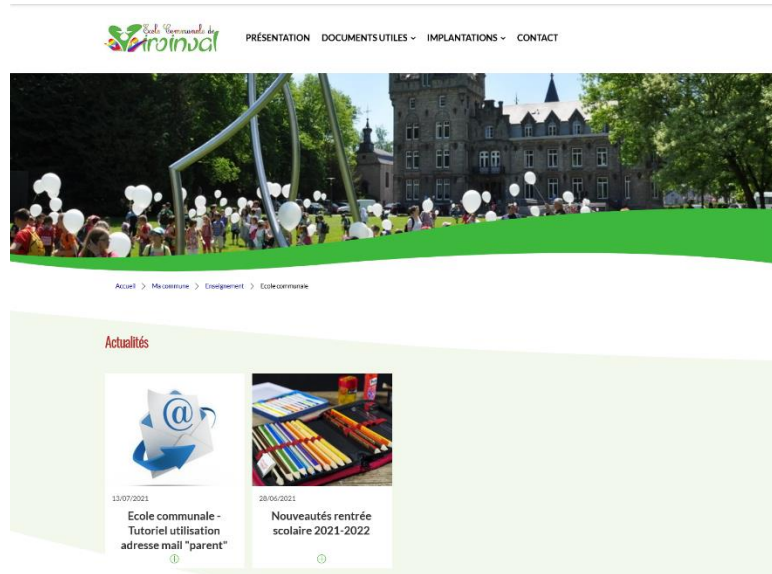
Ecole Communale de Viroinval

PRÉSENTATION DOCUMENTS UTILES IMPLANTATIONS CONTACT

Accueil > Ma commune > Enseignement > Ecole communale

Actualités

13/07/2021

Ecole communale - Tutoriel utilisation adresse mail "parent"

28/06/2021

Nouveautés rentrée scolaire 2021-2022